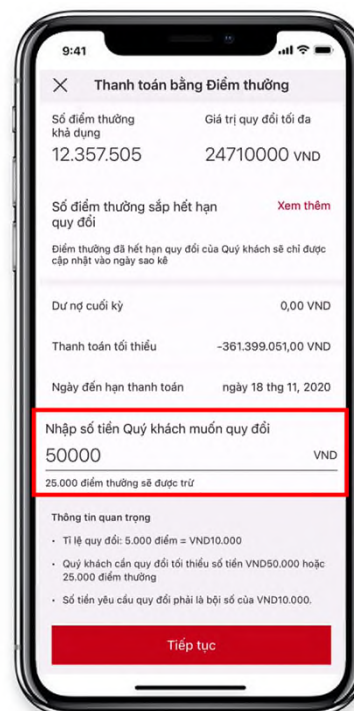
9:41

Thanh toán bằng Điểm thưởng

Số điểm thưởng khả dụng
12.357.505

Giá trị quy đổi tối đa
24710000 VND

Số điểm thưởng sắp hết hạn quy đổi
Xem thêm

Điểm thưởng đã hết hạn quy đổi của Quý khách sẽ chỉ được cập nhật vào ngày sao kê

Dư nợ cuối kỳ
0,00 VND

Thanh toán tối thiểu
-361.399.051,00 VND

Ngày đến hạn thanh toán
ngày 18 thg 11, 2020

Nhập số tiền Quý khách muốn quy đổi
50000
VND

25.000 điểm thưởng sẽ được trừ

Thông tin quan trọng

• Tỉ lệ quy đổi: 5.000 điểm = VND10.000

• Quý khách cần quy đổi tối thiểu số tiền VND50.000 hoặc 25.000 điểm thưởng

• Số tiền yêu cầu quy đổi phải là bội số của VND10.000.

Tiếp tục